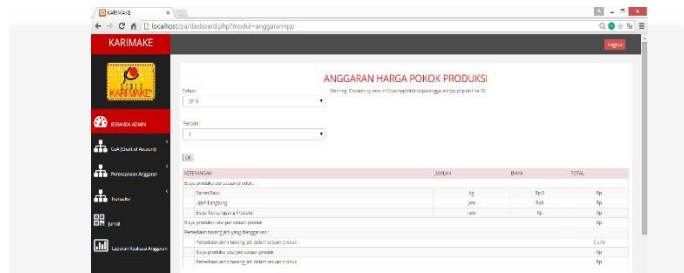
KARIMAKE ×

localhost/pa/dasboard.php?modul=anggaranhpp

KARIMAKE

Logout

KARIMAKE

BERANDA ADMIN

CoA (Chart of Account)

Perencanaan Anggaran

Transaksi

Jurnal

Laporan Realisasi Anggaran

ANGGARAN HARGA POKOK PRODUKSI

Tahun :

2019

Warning: Division by zero in C:\xampp\htdocs\pa\anggaranhpp.php on line 70

Periode :

1

Ok

| KETERANGAN | JUMLAH | BIAYA | TOTAL |
|---|---|---|---|
| Biaya produksi satu per satuan produk : | | | |
| Bahan Baku | Kg | Rp 0 | Rp |
| Upah Langsung | Jam | Rp0 | Rp |
| Biaya Overhead Pabrik | Jam | Rp | Rp |
| Biaya produksi satu per satuan produk | | | Rp |
| Persediaan barang jadi yang dianggarkan : | | | |
| Persediaan akhir barang jadi dalam satuan produk | | | 0 unit |
| Biaya produksi satu per satuan produk | | | Rp |
| Persediaan akhir barang jadi dalam satuan produk | | | Rp |